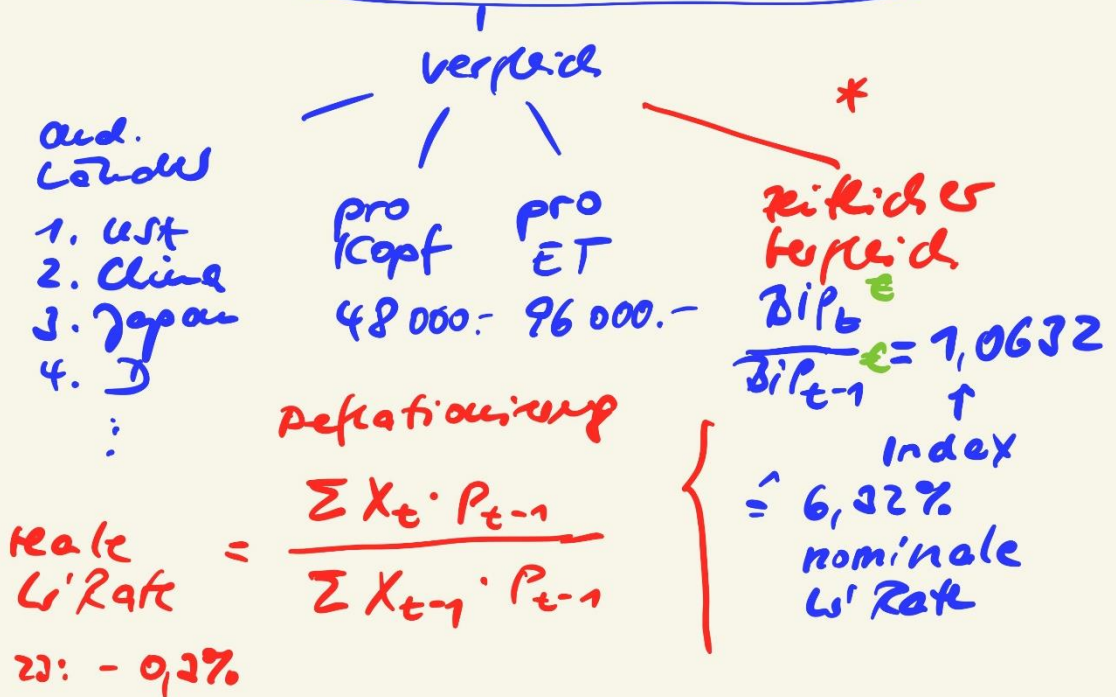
Vergleich

*

and. Länder

1. USA
2. China
3. Japan
4. D
⋮

pro Kopf
48 000.-

pro ET
96 000.-

zeitlicher Vergleich

$\frac{BIP_t^{€}}{BIP_{t-1}^{€}} = 1,0632$

Index

$\hat{=}$ 6,32%
nominale W'Rate

Deflationierung

reale W'Rate $= \frac{\sum X_t \cdot P_{t-1}}{\sum X_{t-1} \cdot P_{t-1}}$

23: - 0,3%